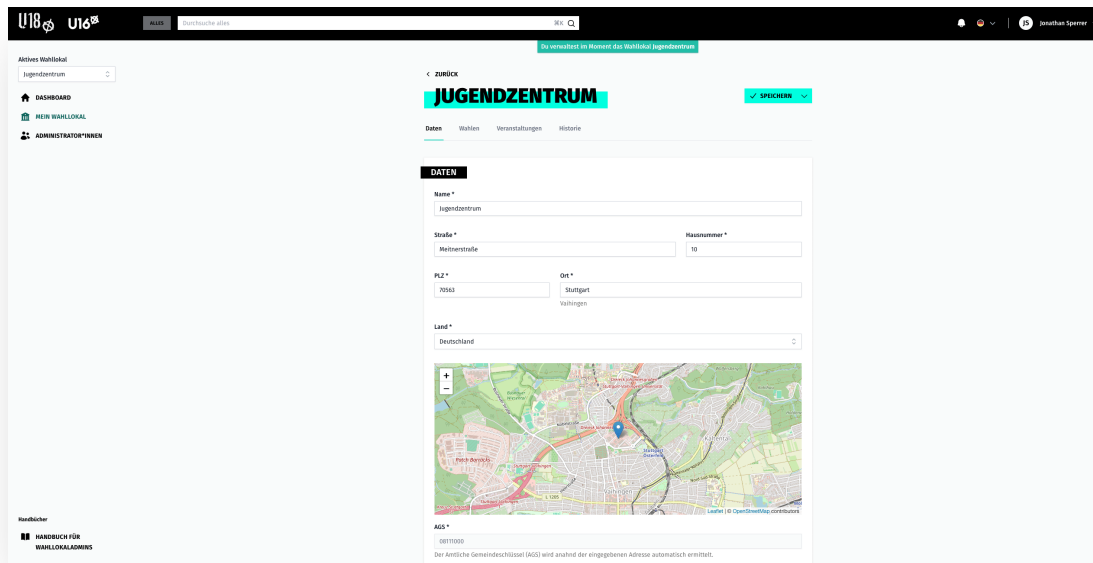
U18 U16

ALLES Durchsuche alles ⌘K

JS Jonathan Sperrer

Du verwaltest im Moment das Wahllokal Jugendzentrum

Aktives Wahllokal
Jugendzentrum

DASHBOARD
MEIN WAHLLOKAL
ADMINISTRATOR*INNEN

< ZURÜCK

JUGENDZENTRUM

✓ SPEICHERN

Daten Wahlen Veranstaltungen Historie

DATEN

Name *
Jugendzentrum

Straße *
Meitnerstraße

Hausnummer *
10

PLZ *
70563

Ort *
Stuttgart
Vaihingen

Land *
Deutschland

+
−

Patch Barracks
Vaihingen
Kaltental
L 1205

Leaflet | © OpenStreetMap contributors

AGS *
08111000
Der Amtliche Gemeindeschlüssel (AGS) wird anahnd der eingegebenen Adresse automatisch ermittelt.

Handbücher
HANDBUCH FÜR WAHLLOKALADMINS